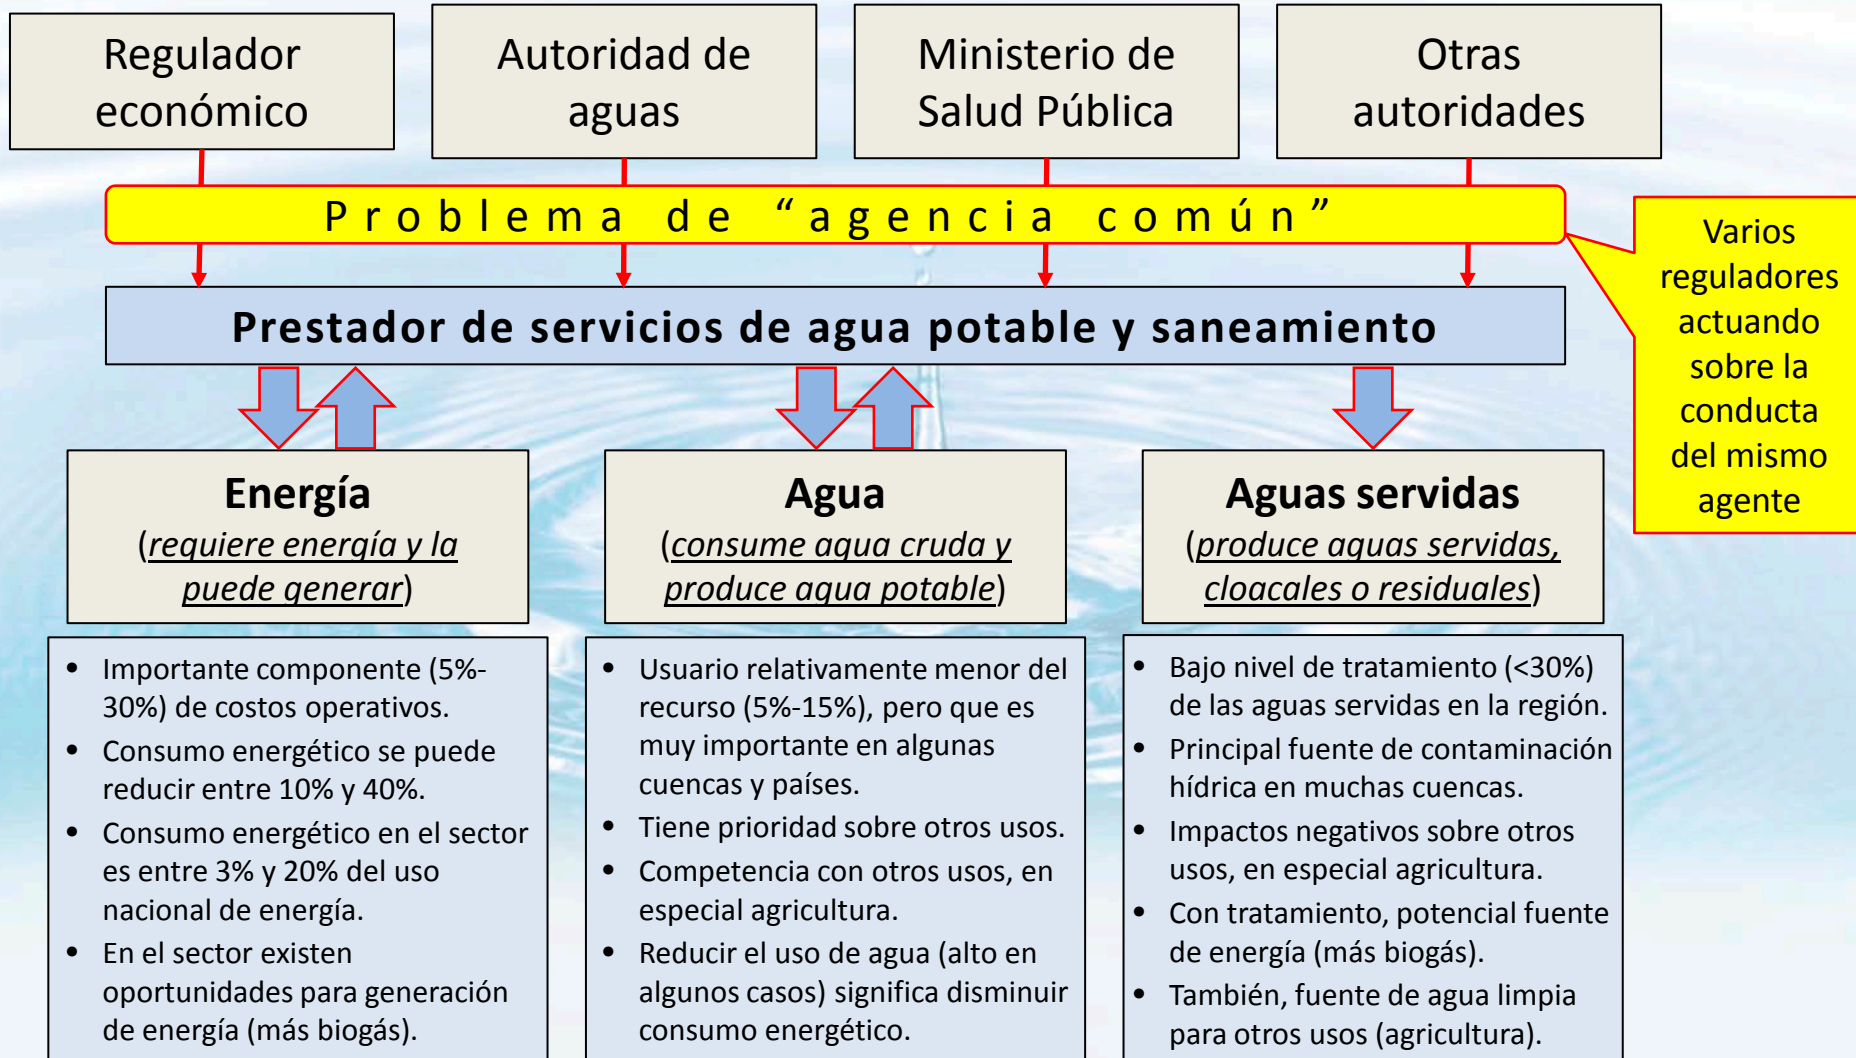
Regulador económico

Autoridad de aguas

Ministerio de Salud Pública

Otras autoridades

Problema de “agencia común”

Varios reguladores actuando sobre la conducta del mismo agente

Prestador de servicios de agua potable y saneamiento

Energía
(requiere energía y la puede generar)

Agua
(consume agua cruda y produce agua potable)

Aguas servidas
(produce aguas servidas, cloacales o residuales)

- Importante componente (5%-30%) de costos operativos.
- Consumo energético se puede reducir entre 10% y 40%.
- Consumo energético en el sector es entre 3% y 20% del uso nacional de energía.
- En el sector existen oportunidades para generación de energía (más biogás).

- Usuario relativamente menor del recurso (5%-15%), pero que es muy importante en algunas cuencas y países.
- Tiene prioridad sobre otros usos.
- Competencia con otros usos, en especial agricultura.
- Reducir el uso de agua (alto en algunos casos) significa disminuir consumo energético.

- Bajo nivel de tratamiento (<30%) de las aguas servidas en la región.
- Principal fuente de contaminación hídrica en muchas cuencas.
- Impactos negativos sobre otros usos, en especial agricultura.
- Con tratamiento, potencial fuente de energía (más biogás).
- También, fuente de agua limpia para otros usos (agricultura).